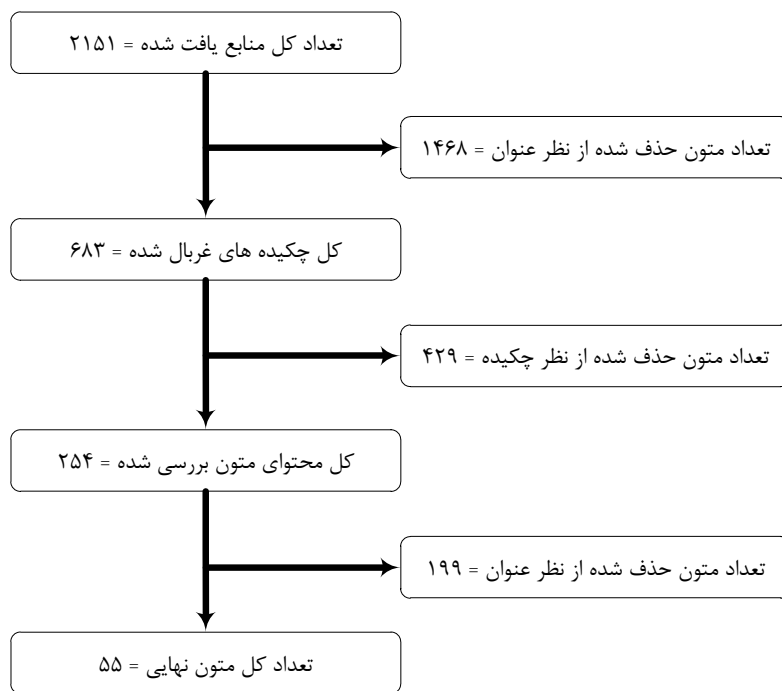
تعداد کل منابع یافت شده = ۲۱۵۱

تعداد متون حذف شده از نظر عنوان = ۱۴۶۸

کل چکیده های غربال شده = ۶۸۳

تعداد متون حذف شده از نظر چکیده = ۴۲۹

کل محتوای متون بررسی شده = ۲۵۴

تعداد متون حذف شده از نظر عنوان = ۱۹۹

تعداد کل متون نهایی = ۵۵